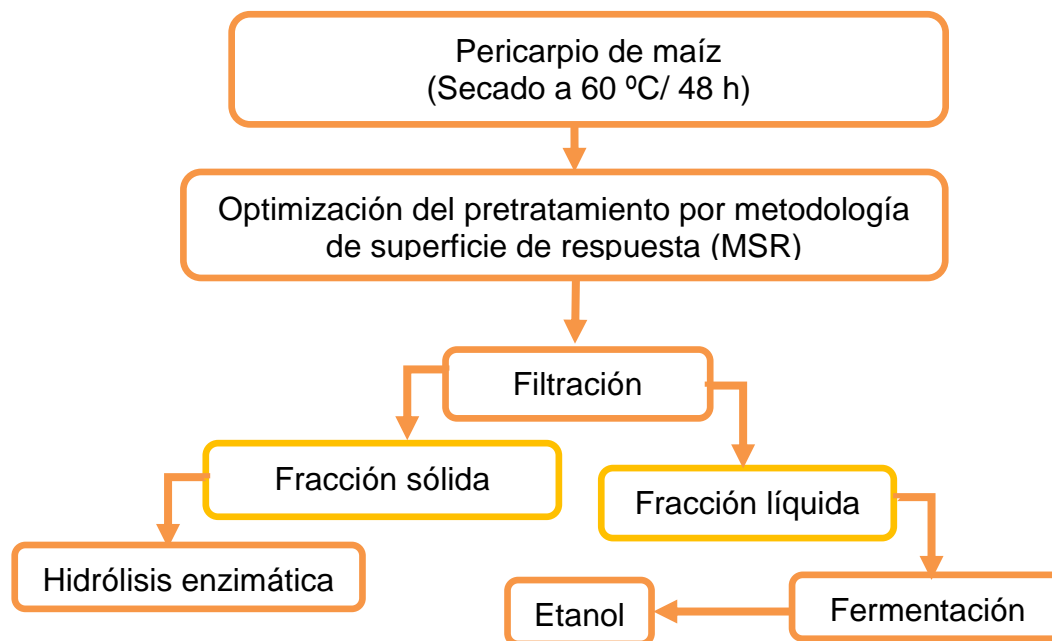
Pericarpio de maíz
(Secado a 60 ºC/ 48 h)

Optimización del pretratamiento por metodología de superficie de respuesta (MSR)

Filtración

Fracción sólida

Fracción líquida

Hidrólisis enzimática

Etanol

Fermentación